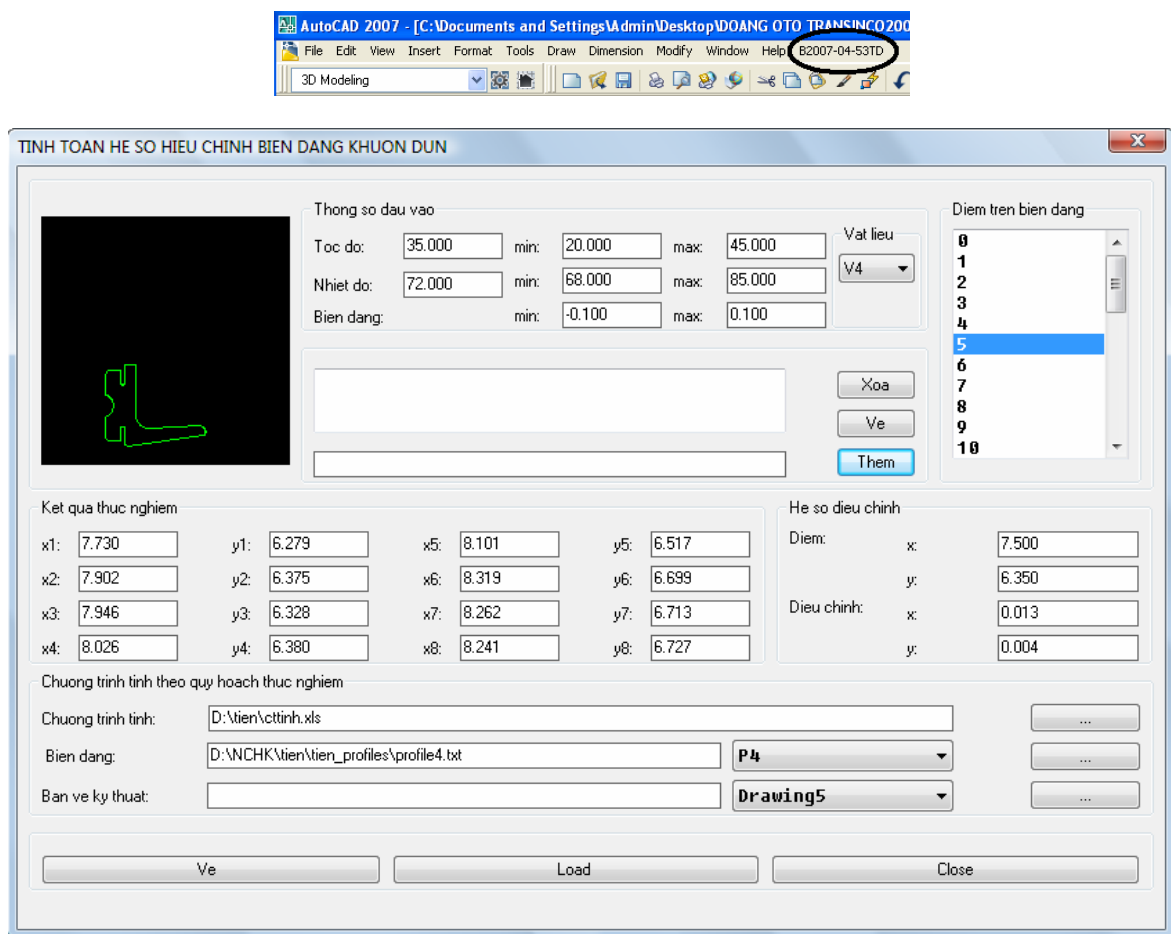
AutoCAD 2007 - [C:\Documents and Settings\Admin\Desktop\DOANG OTO TRANSINCO200
File Edit View Insert Format Tools Draw Dimension Modify Window Help B2007-04-53TD
3D Modeling

TINH TOAN HE SO HIEU CHINH BIEN DANG KHUON DUN

Thong so dau vao
Toc do: 35.000 min: 20.000 max: 45.000
Nhiet do: 72.000 min: 68.000 max: 85.000
Bien dang: min: -0.100 max: 0.100
Vat lieu
V4

Diem tren bien dang
0
1
2
3
4
5
6
7
8
9
10

Xoa
Ve
Them

Ket qua thuc nghiem
x1: 7.730 y1: 6.279 x5: 8.101 y5: 6.517
x2: 7.902 y2: 6.375 x6: 8.319 y6: 6.699
x3: 7.946 y3: 6.328 x7: 8.262 y7: 6.713
x4: 8.026 y4: 6.380 x8: 8.241 y8: 6.727

He so dieu chinh
Diem: x: 7.500
y: 6.350
Dieu chinh: x: 0.013
y: 0.004

Chuong trinh tinh theo quy hoach thuc nghiem
Chuong trinh tinh: D:\tien\cttinh.xls ...
Bien dang: D:\NCHK\tien\tien_profiles\profile4.txt P4 ...
Ban ve ky thuat: Drawing5 ...

Ve Load Close